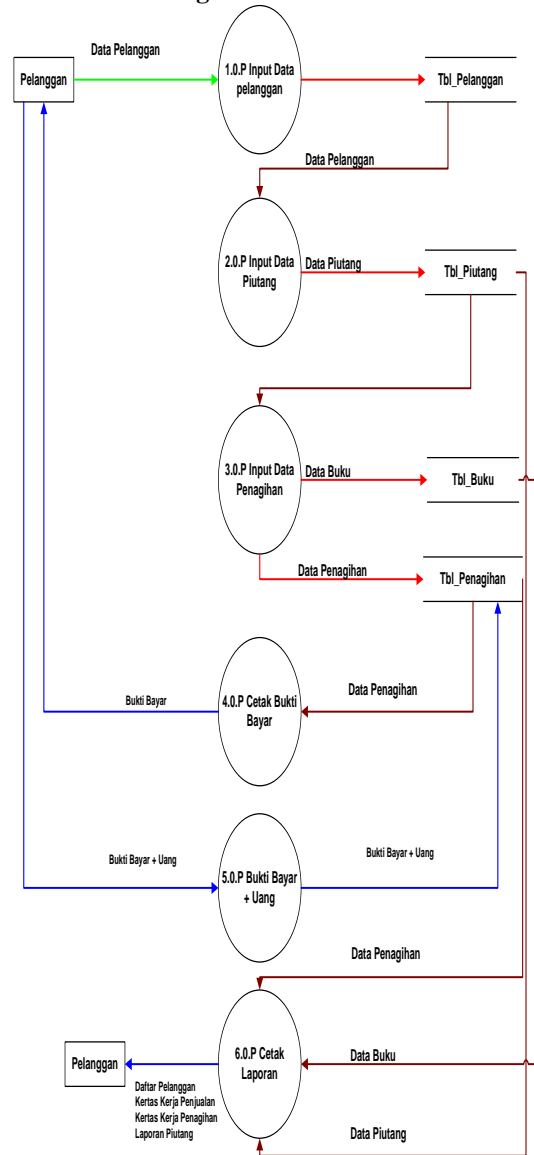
Pelanggan

Data Pelanggan

1.0.P Input Data pelanggan

Tbl_Pelanggan

Data Pelanggan

2.0.P Input Data Piutang

Data Piutang

Tbl_Piutang

3.0.P Input Data Penagihan

Data Buku

Tbl_Buku

Data Penagihan

Tbl_Penagihan

Bukti Bayar

4.0.P Cetak Bukti Bayar

Data Penagihan

Bukti Bayar + Uang

5.0.P Bukti Bayar + Uang

Bukti Bayar + Uang

Data Penagihan

Pelanggan

6.0.P Cetak Laporan

Data Buku

Daftar Pelanggan
Kertas Kerja Penjualan
Kertas Kerja Penagihan
Laporan Piutang

Data Piutang